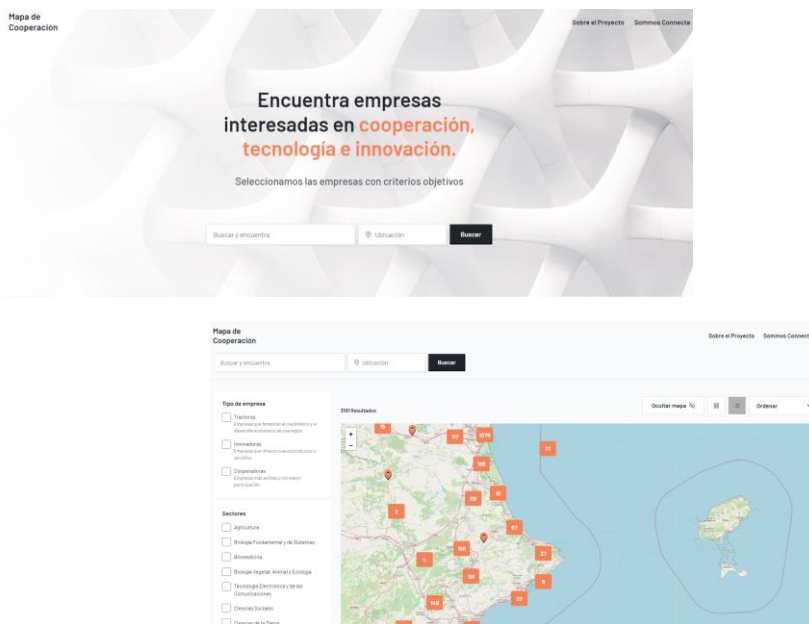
Mapa de Cooperación

Sobre el Proyecto Sommos Connecta

Encuentra empresas interesadas en cooperación, tecnología e innovación.

Seleccionamos las empresas con criterios objetivos

Buscar y encuentra

Ubicación

Buscar

Mapa de Cooperación

Sobre el Proyecto Sommos Connecta

Buscar y encuentra

Ubicación

Buscar

Tipo de empresa

Tractoras
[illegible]

Innovadoras
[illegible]

Cooperadoras
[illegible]

Sectores

Agricultura

Biología Fundamental y de Sistemas

Biomedicina

Biología Vegetal, Animal y Ecología

Tecnología Electrónica y de las Comunicaciones

Ciencias Sociales

Ciencias de la Tierra

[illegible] Resultados

Ocultar mapa

Ordenar

+
-

15
127
1770
77
109
55
16
3
57
4
136
27
151
8
27
140